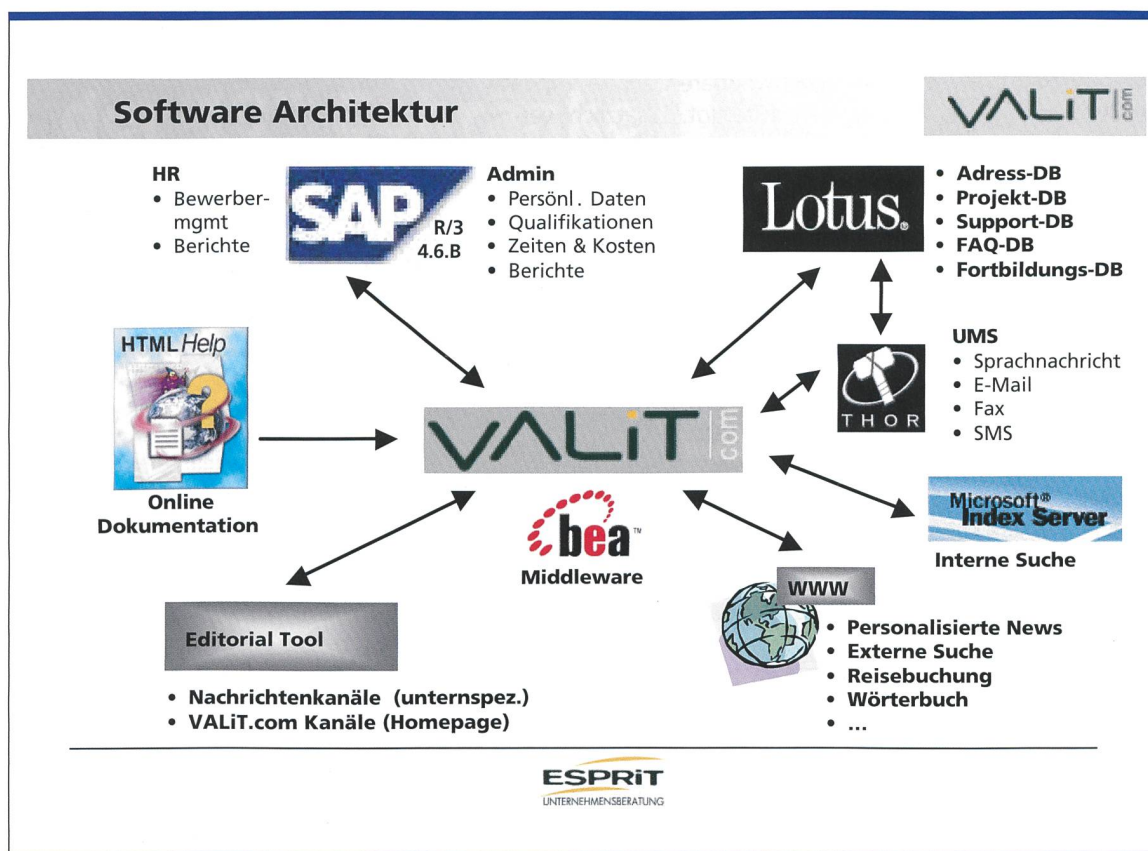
Software Architektur

VALiT.com

HR
• Bewerbermgmt
• Berichte

SAP R/3 4.6.B

Admin
• Persönl. Daten
• Qualifikationen
• Zeiten & Kosten
• Berichte

Lotus.

• Adress-DB
• Projekt-DB
• Support-DB
• FAQ-DB
• Fortbildungs-DB

HTML Help

Online Dokumentation

UMS
• Sprachnachricht
• E-Mail
• Fax
• SMS

THOR

VALiT.com

bea

Middleware

Microsoft® Index Server

Interne Suche

WWW

• Personalisierte News
• Externe Suche
• Reisebuchung
• Wörterbuch
• ...

Editorial Tool

• Nachrichtenkanäle (unternspez.)
• VALiT.com Kanäle (Homepage)

ESPRiT
UNTERNEHMENSBERATUNG